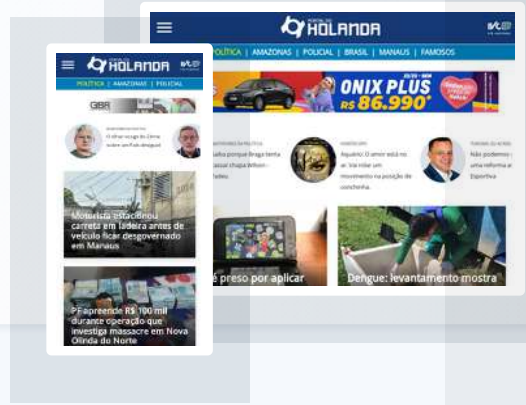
PORTAL DO HOLANDA

POLÍTICA | AMAZONAS | POLICIAL | BRASIL | MANAUS | FAMOSOS

ONIX PLUS
R$ 86.990*

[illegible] Aquário: O amor está no ar. Vai rolar um movimento na posição de conchinha.

Não podemos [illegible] uma reforma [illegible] Esportiva

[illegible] é preso por aplicar

Dengue: levantamento mostra

PORTAL DO HOLANDA

POLÍTICA | AMAZONAS | POLICIAL

O olhar vesgo do Zema sobre um Lula desigual

Motorista estacionou carreta em ladeira antes de veículo ficar desgovernado em Manaus

PF apreende R$ 100 mil durante operação que investiga massacre em Nova Olinda do Norte